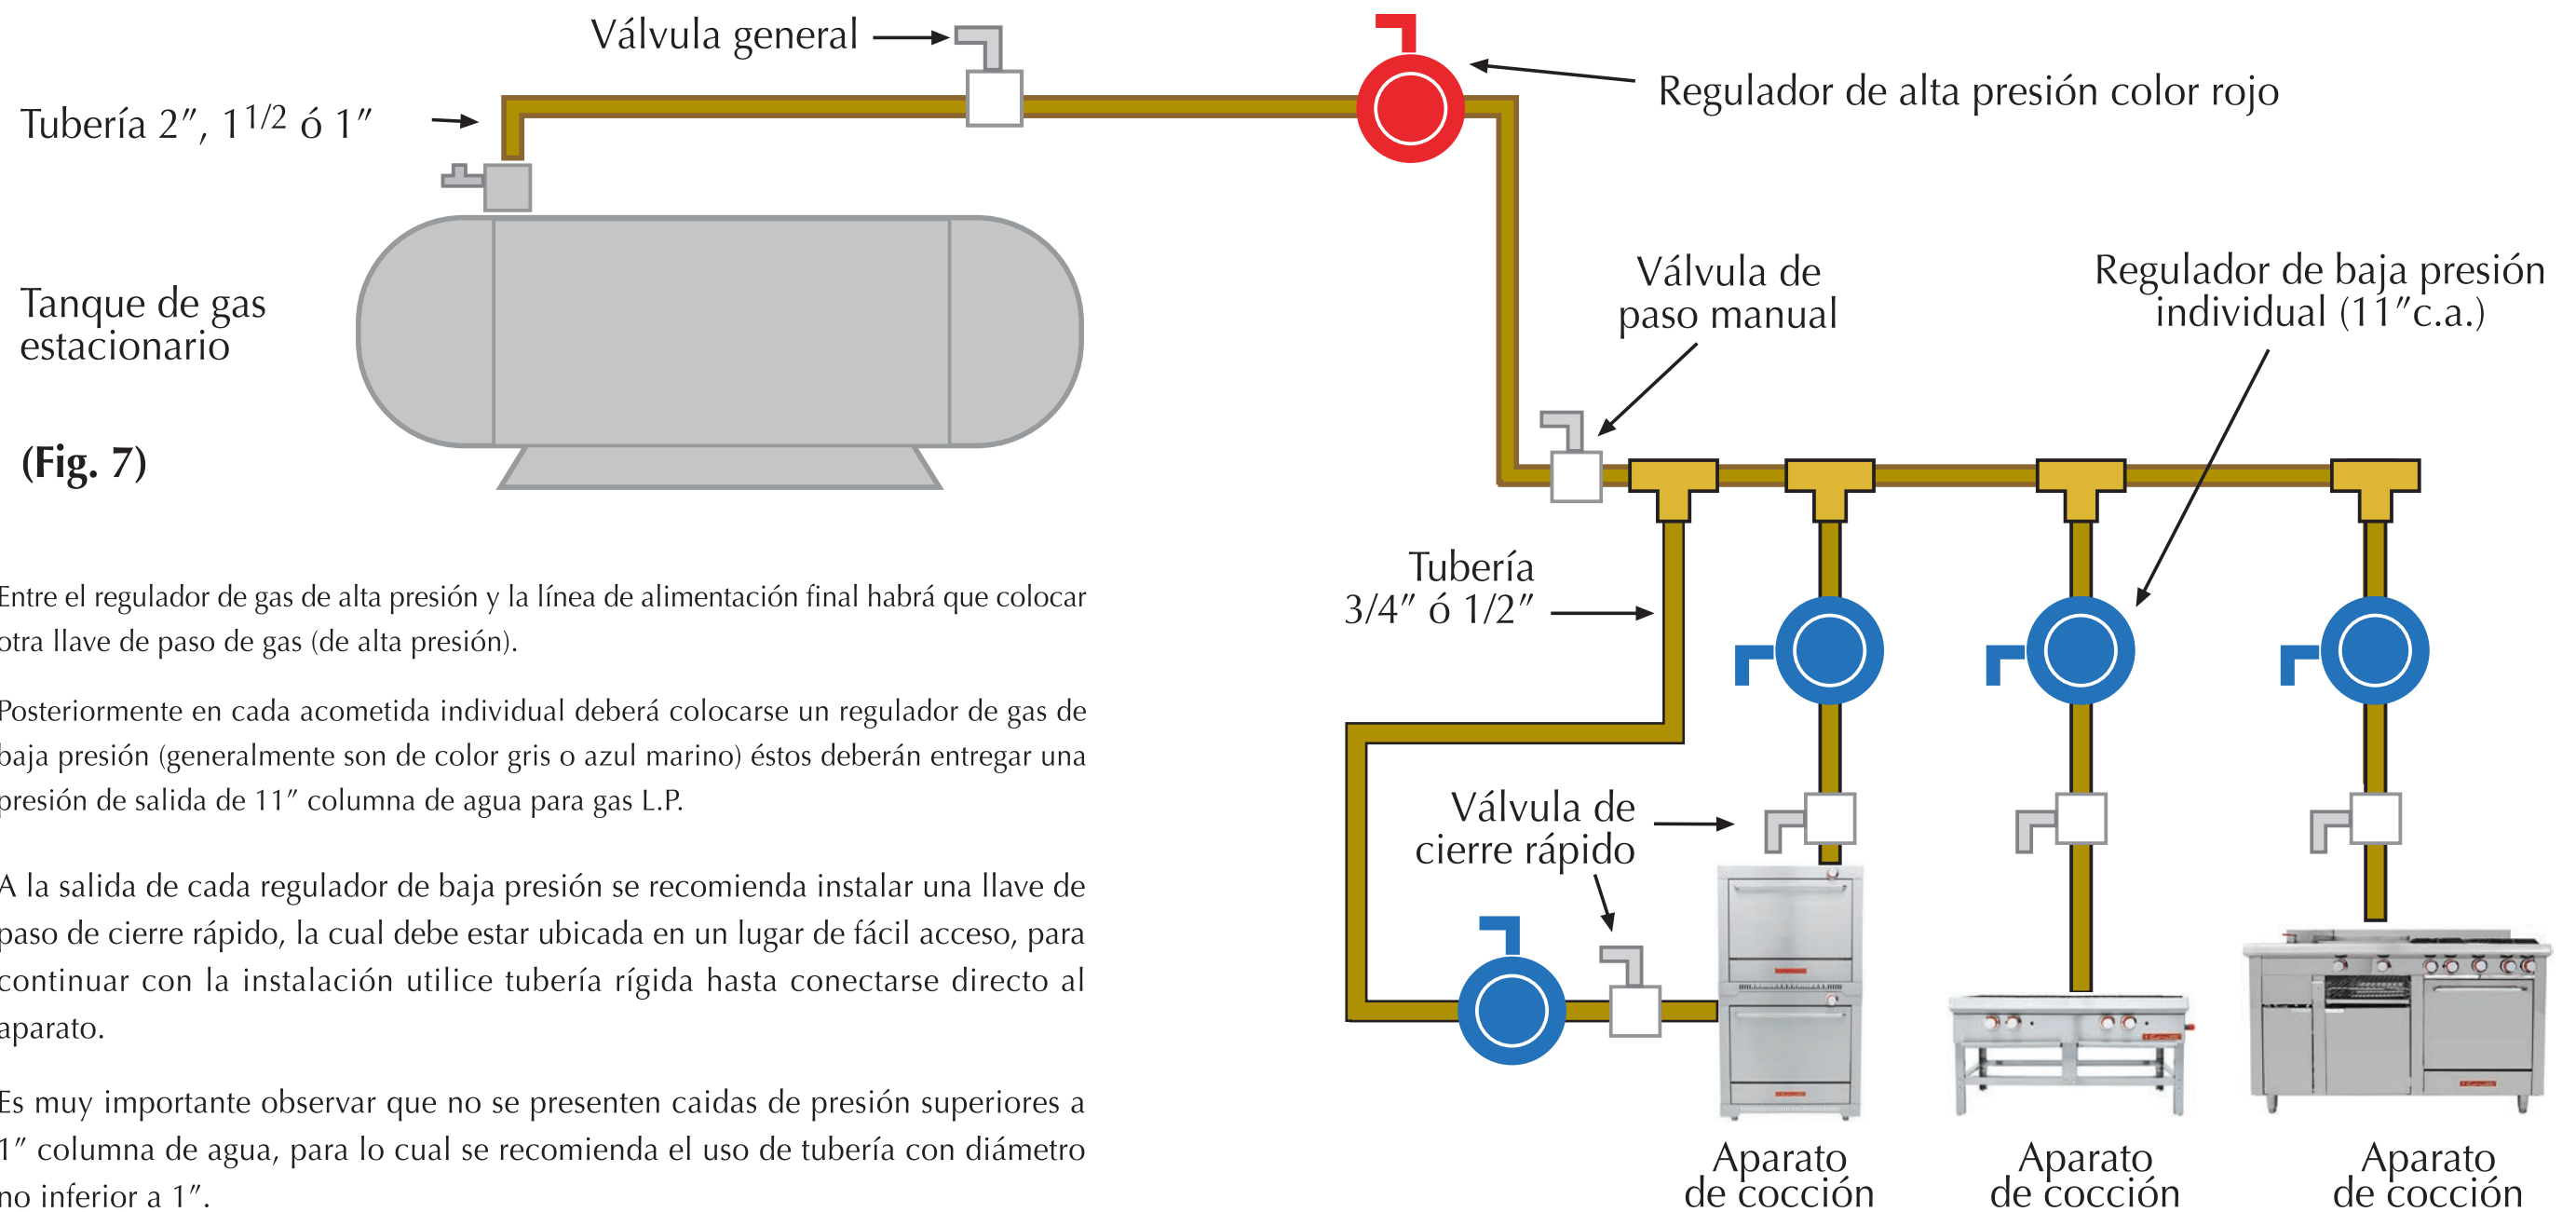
Válvula general

Regulador de alta presión color rojo

Tubería 2″, $1^{1/2}$ ó 1″

Tanque de gas estacionario

(Fig. 7)

Válvula de paso manual

Regulador de baja presión individual (11″c.a.)

Tubería 3/4″ ó 1/2″

Válvula de cierre rápido

Aparato de cocción

Aparato de cocción

Aparato de cocción

Entre el regulador de gas de alta presión y la línea de alimentación final habrá que colocar otra llave de paso de gas (de alta presión).

Posteriormente en cada acometida individual deberá colocarse un regulador de gas de baja presión (generalmente son de color gris o azul marino) éstos deberán entregar una presión de salida de 11″ columna de agua para gas L.P.

A la salida de cada regulador de baja presión se recomienda instalar una llave de paso de cierre rápido, la cual debe estar ubicada en un lugar de fácil acceso, para continuar con la instalación utilice tubería rígida hasta conectarse directo al aparato.

Es muy importante observar que no se presenten caidas de presión superiores a 1″ columna de agua, para lo cual se recomienda el uso de tubería con diámetro no inferior a 1″.